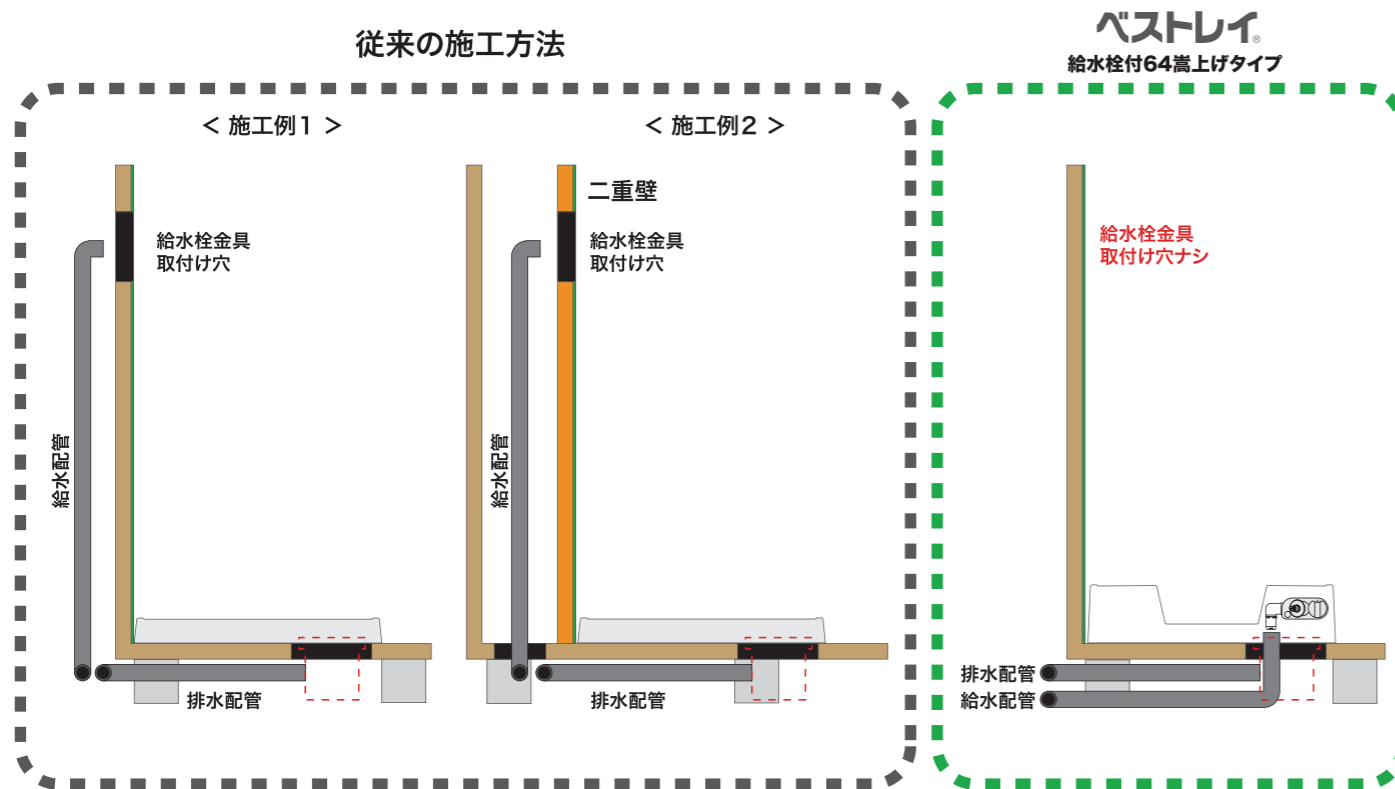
従来の施工方法

＜ 施工例1 ＞

給水栓金具
取付け穴

給水配管

排水配管

＜ 施工例2 ＞

二重壁

給水栓金具
取付け穴

給水配管

排水配管

ベストレイ®
給水栓付64嵩上げタイプ

給水栓金具
取付け穴ナシ

排水配管
給水配管